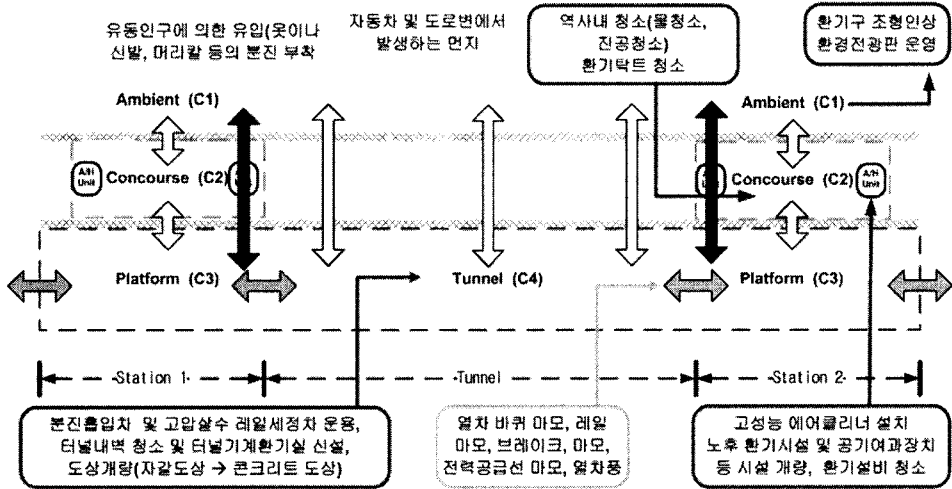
유동인구에 의한 유입(옷이나 신발, 머리칼 등의 분진 부착

자동차 및 도로변에서 발생하는 먼지

역사내 청소(물청소, 진공청소) 환기닥트 청소

환기구 조형인상 환경전광판 운영

Ambient (C1)

Ambient (C1)

A/H Unit

Concourse (C2)

A/H Unit

A/H Unit

Concourse (C2)

A/H Unit

Platform (C3)

Tunnel (C4)

Platform (C3)

-Station 1-

-Tunnel-

-Station 2-

분진흡입차 및 고압살수 레일세정차 운용, 터널내벽 청소 및 터널기계환기실 신설, 도상개량(자갈도상 → 콘크리트 도상)

열차 바퀴 마모, 레일 마모, 브레이크, 마모, 전력공급선 마모, 열차풍

고성능 에어클리너 설치 노후 환기시설 및 공기여과장치 등 시설 개량, 환기설비 청소